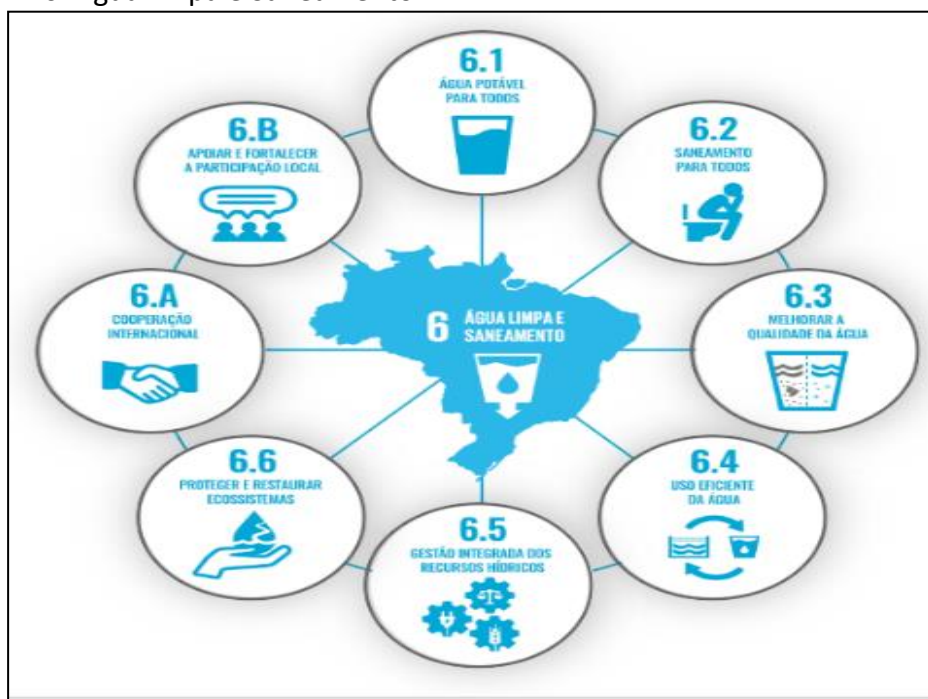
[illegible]

6.1
ÁGUA POTÁVEL PARA TODOS

6.B
APOIAR E FORTALECER A PARTICIPAÇÃO LOCAL

6.2
SANEAMENTO PARA TODOS

6.A
COOPERAÇÃO INTERNACIONAL

6 ÁGUA LIMPA E SANEAMENTO

6.3
MELHORAR A QUALIDADE DA ÁGUA

6.6
PROTEGER E RESTAURAR ECOSSISTEMAS

6.4
USO EFICIENTE DA ÁGUA

6.5
GESTÃO INTEGRADA DOS RECURSOS HÍDRICOS